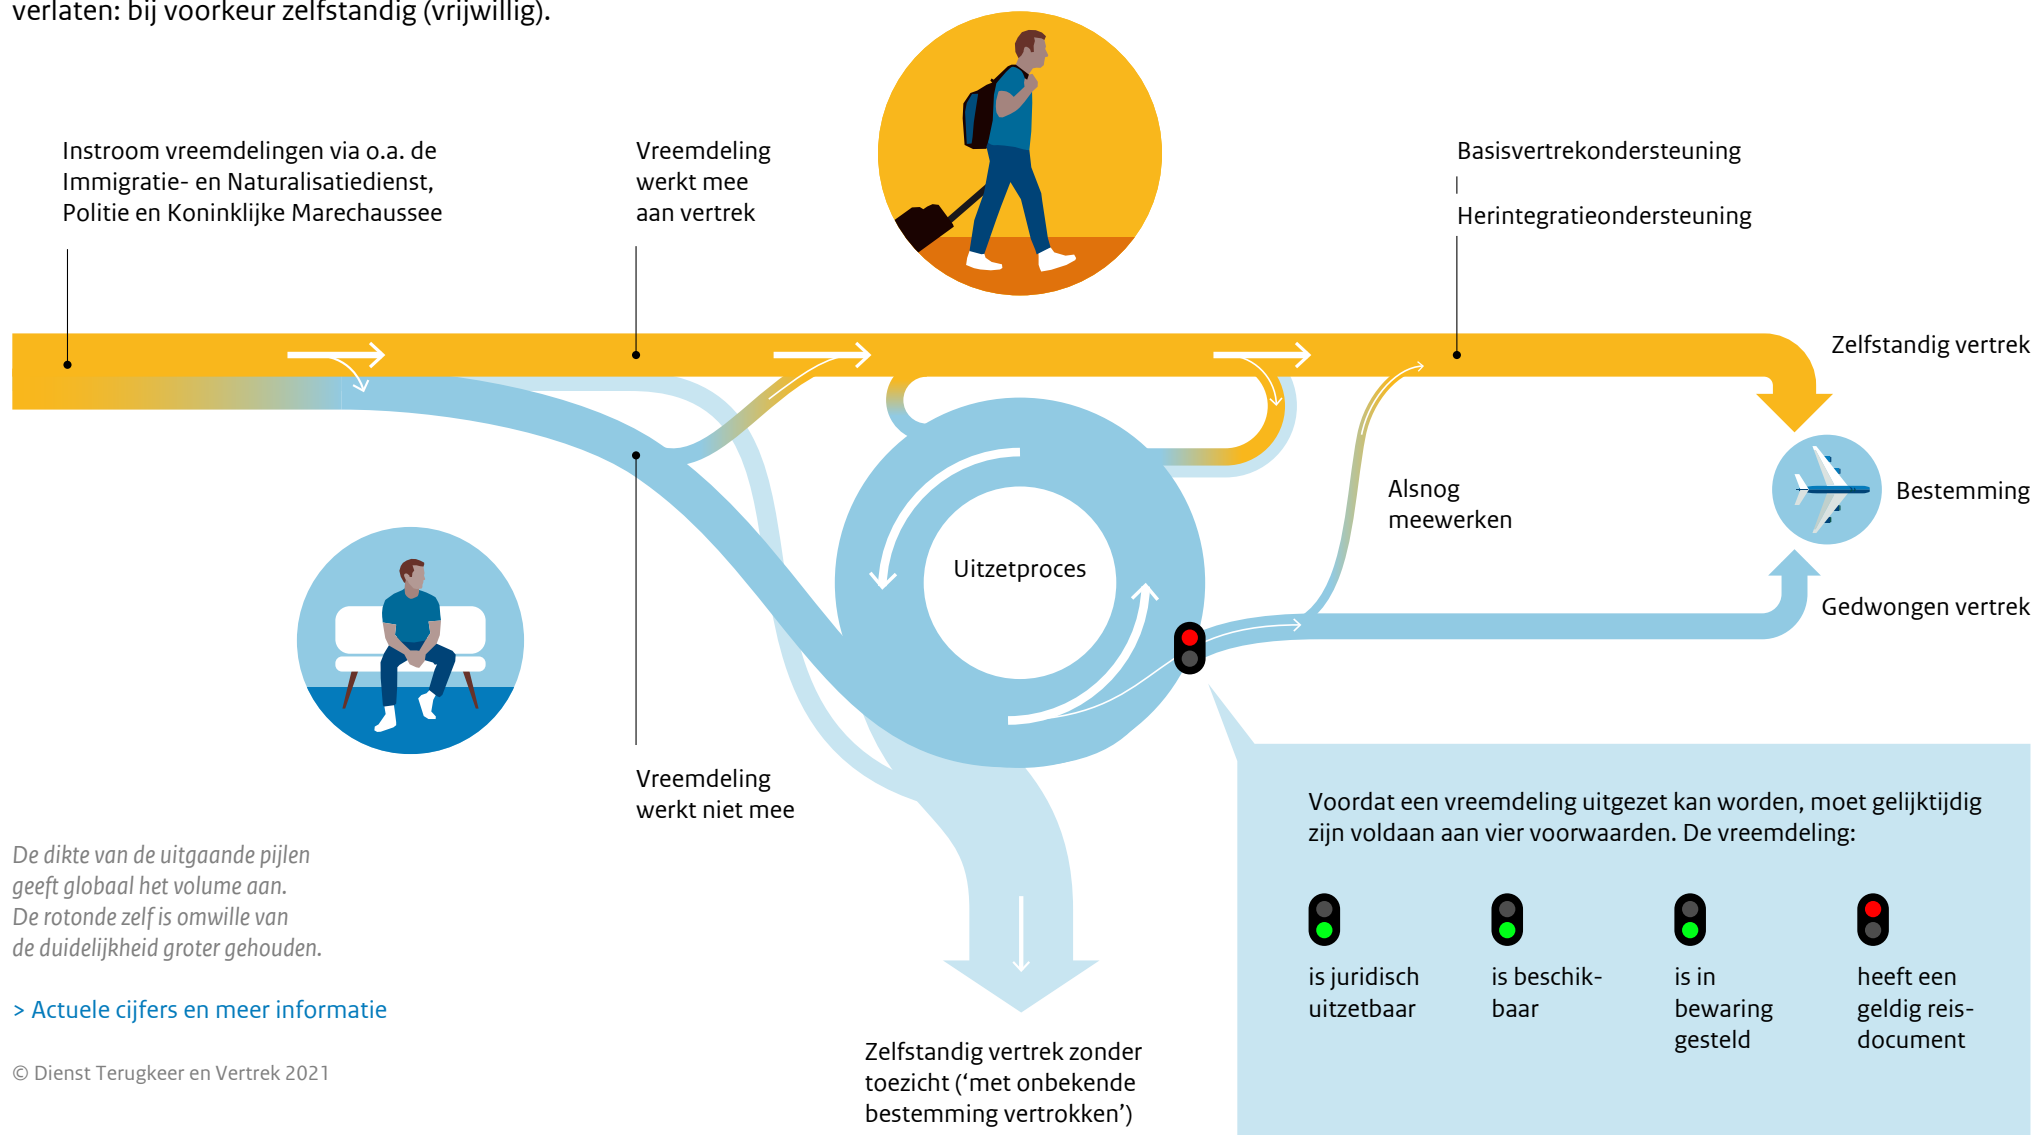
verlaten: bij voorkeur zelfstandig (vrijwillig).

Instroom vreemdelingen via o.a. de Immigratie- en Naturalisatiedienst, Politie en Koninklijke Marechaussee

Vreemdeling werkt mee aan vertrek

Basisvertrekondersteuning

Herintegratieondersteuning

Zelfstandig vertrek

Bestemming

Alsnog meewerken

Uitzetproces

Gedwongen vertrek

Vreemdeling werkt niet mee

De dikte van de uitgaande pijlen geeft globaal het volume aan. De rotonde zelf is omwille van de duidelijkheid groter gehouden.

> Actuele cijfers en meer informatie

© Dienst Terugkeer en Vertrek 2021

Zelfstandig vertrek zonder toezicht ('met onbekende bestemming vertrokken')

Voordat een vreemdeling uitgezet kan worden, moet gelijktijdig zijn voldaan aan vier voorwaarden. De vreemdeling:

is juridisch uitzetbaar

is beschikbaar

is in bewaring gesteld

heeft een geldig reisdocument